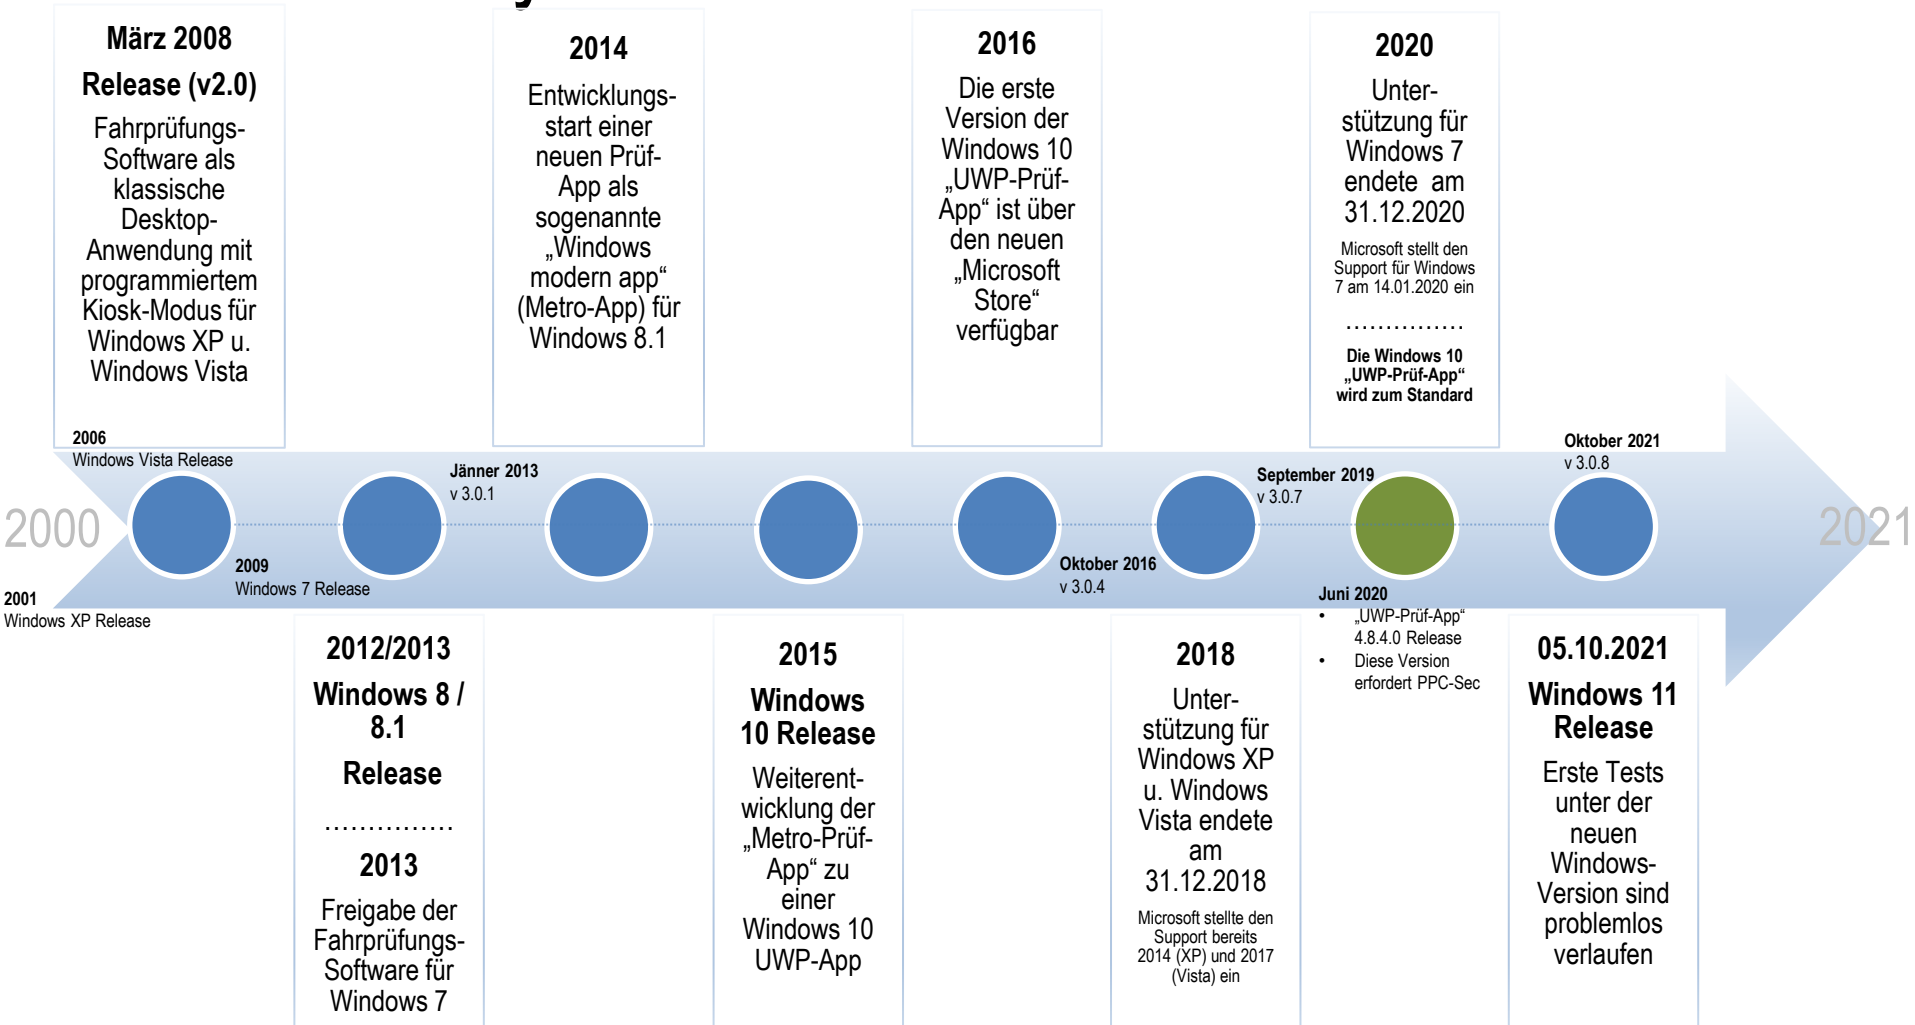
März 2008

Release (v2.0)

Fahrprüfungs-Software als klassische Desktop-Anwendung mit programmiertem Kiosk-Modus für Windows XP u. Windows Vista

2014

Entwicklungsstart einer neuen Prüf-App als sogenannte „Windows modern app“ (Metro-App) für Windows 8.1

2016

Die erste Version der Windows 10 „UWP-Prüf-App“ ist über den neuen „Microsoft Store“ verfügbar

2020

Unterstützung für Windows 7 endete am 31.12.2020

Microsoft stellt den Support für Windows 7 am 14.01.2020 ein

...............

Die Windows 10 „UWP-Prüf-App“ wird zum Standard

2006
Windows Vista Release

Jänner 2013
v 3.0.1

September 2019
v 3.0.7

Oktober 2021
v 3.0.8

2000

2021

2009
Windows 7 Release

Oktober 2016
v 3.0.4

2001
Windows XP Release

Juni 2020
• „UWP-Prüf-App“ 4.8.4.0 Release
• Diese Version erfordert PPC-Sec

2012/2013

Windows 8 / 8.1

Release

...............

2013

Freigabe der Fahrprüfungs-Software für Windows 7

2015

Windows 10 Release

Weiterentwicklung der „Metro-Prüf-App“ zu einer Windows 10 UWP-App

2018

Unterstützung für Windows XP u. Windows Vista endete am 31.12.2018

Microsoft stellte den Support bereits 2014 (XP) und 2017 (Vista) ein

05.10.2021

Windows 11 Release

Erste Tests unter der neuen Windows-Version sind problemlos verlaufen